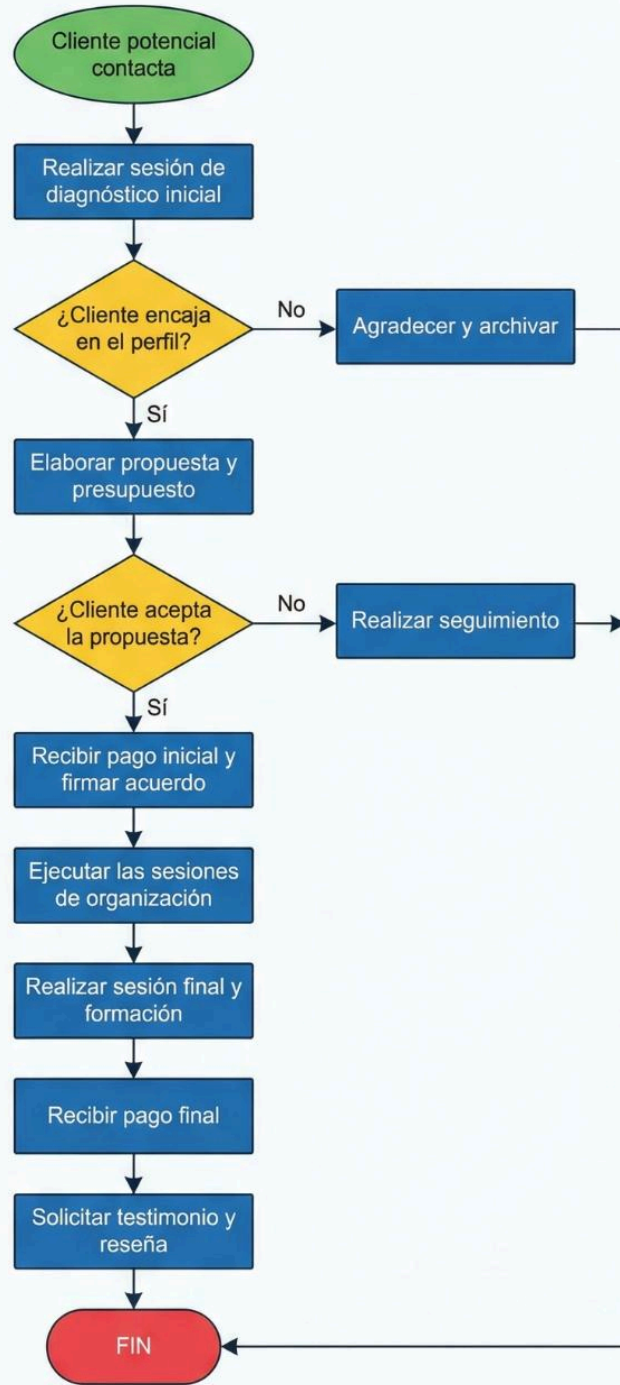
Cliente potencial contacta

Realizar sesión de diagnóstico inicial

¿Cliente encaja en el perfil?

No

Agradecer y archivar

Sí

Elaborar propuesta y presupuesto

¿Cliente acepta la propuesta?

No

Realizar seguimiento

Sí

Recibir pago inicial y firmar acuerdo

Ejecutar las sesiones de organización

Realizar sesión final y formación

Recibir pago final

Solicitar testimonio y reseña

FIN